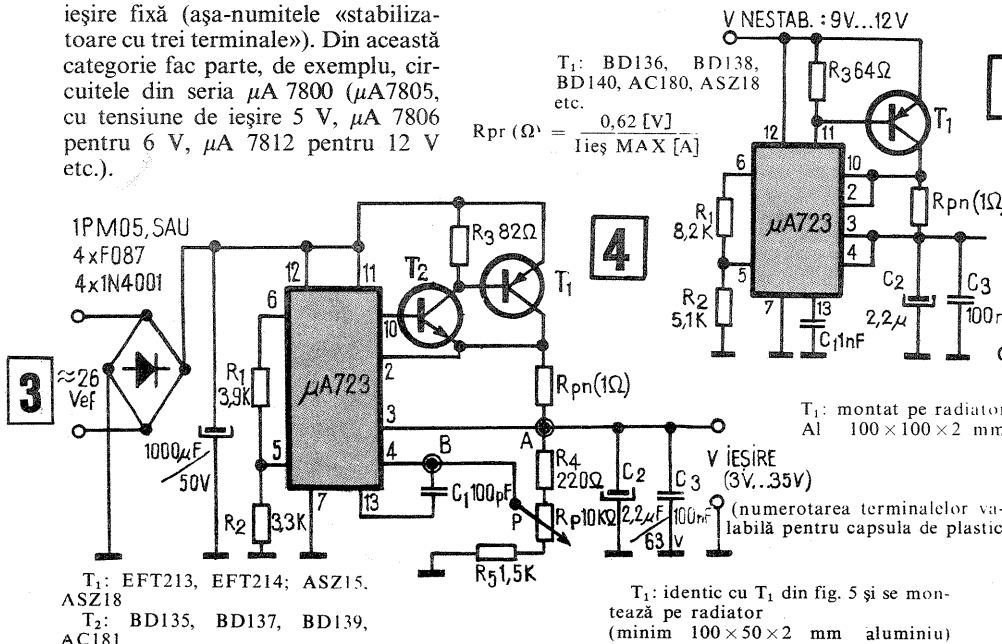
ieşire fixă (aşa-numitele «stabilizatoare cu trei terminale»). Din această categorie fac parte, de exemplu, circuitele din seria $\mu$A 7800 ($\mu$A7805, cu tensiune de ieşire 5 V, $\mu$A 7806 pentru 6 V, $\mu$A 7812 pentru 12 V etc.).

V NESTAB. : 9V...12V

T$_1$: BD136, BD138, BD140, AC180, ASZ18 etc.

Rpr (Ω) = $\frac{0,62 \text{ [V]}}{\text{Ieş MAX [A]}}$

R3 64Ω
T1
12 11
6 10
2
R1 8,2K
μA723
3
4
5
R2 5,1K
7 13
C1 1nF
Rpn(1Ω
C2 2,2μ
C3 100n

T$_1$: montat pe radiator Al 100 × 100 × 2 mm

1PM05, SAU
4xF087
4x1N4001

3
≈26 Vef

1000μF 50V

12 11
R3 82Ω
4
T2
T1
6
10
R1 3,9K
μA723
2
3
5
4
B
A
Rpn(1Ω)
R4 220Ω
C2 2,2μF
C3 100nF 63 V
C1 100pF
P
Rp10KΩ
R2 3,3K
7
13
R5 1,5K

V IEŞIRE (3V...35V)

(numerotarea terminalelor valabilă pentru capsula de plastic

T$_1$: EFT213, EFT214; ASZ15, ASZ18
T$_2$: BD135, BD137, BD139, AC181

T$_1$: identic cu T$_1$ din fig. 5 şi se montează pe radiator (minim 100 × 50 × 2 mm aluminiu)